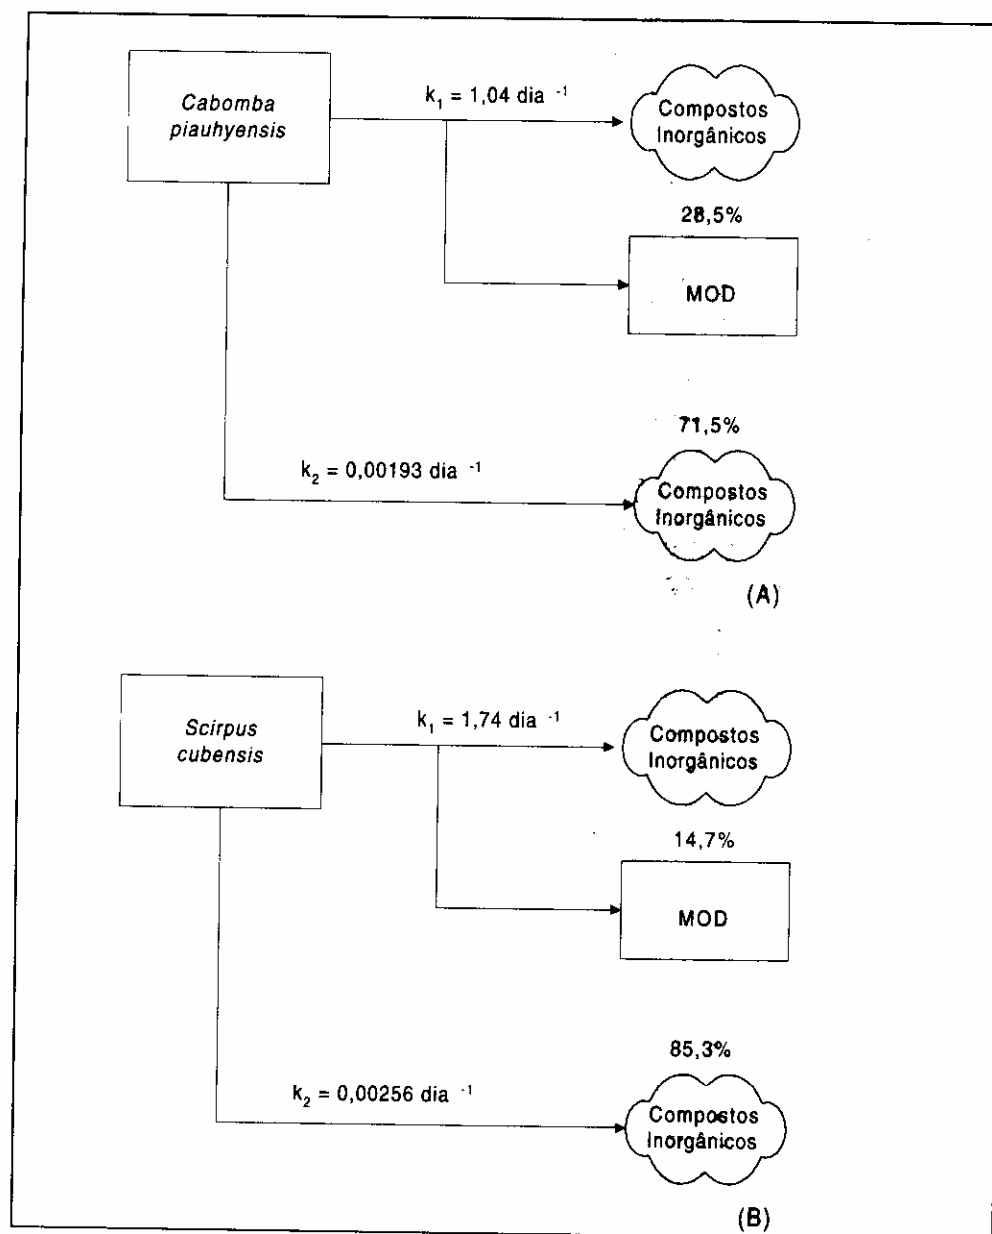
Cabomba piauhyensis

$k_1$ = 1,04 dia $^{-1}$

Compostos Inorgânicos

28,5%

MOD

71,5%

$k_2$ = 0,00193 dia $^{-1}$

Compostos Inorgânicos

(A)

Scirpus cubensis

$k_1$ = 1,74 dia $^{-1}$

Compostos Inorgânicos

14,7%

MOD

85,3%

$k_2$ = 0,00256 dia $^{-1}$

Compostos Inorgânicos

(B)